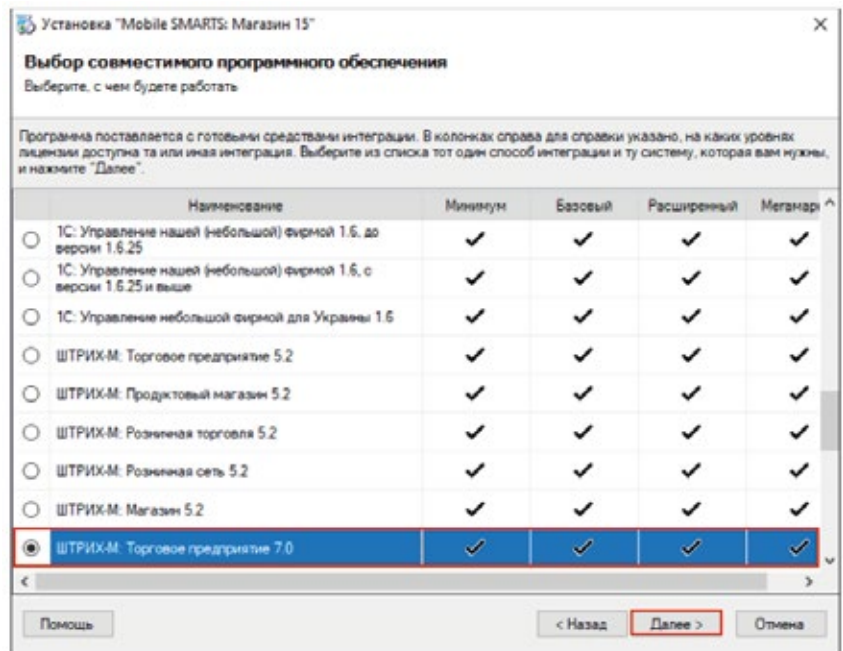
Установка "Mobile SMARTS: Магазин 15"

Выбор совместимого программного обеспечения

Выберите, с чем будете работать

Программа поставляется с готовыми средствами интеграции. В колонках справа для справки указано, на каких уровнях лицензии доступна та или иная интеграция. Выберите из списка тот один способ интеграции и ту систему, которая вам нужны, и нажмите "Далее".

| | Наименование | Минимум | Базовый | Расширенный | Мегамар |
|---|---|---|---|---|---|
| ○ | 1С: Управление нашей (небольшой) фирмой 1.6, до версии 1.6.25 | ✓ | ✓ | ✓ | ✓ |
| ○ | 1С: Управление нашей (небольшой) фирмой 1.6, с версии 1.6.25 и выше | ✓ | ✓ | ✓ | ✓ |
| ○ | 1С: Управление небольшой фирмой для Украины 1.6 | ✓ | ✓ | ✓ | ✓ |
| ○ | ШТРИХ-М: Торговое предприятие 5.2 | ✓ | ✓ | ✓ | ✓ |
| ○ | ШТРИХ-М: Продуктовый магазин 5.2 | ✓ | ✓ | ✓ | ✓ |
| ○ | ШТРИХ-М: Розничная торговля 5.2 | ✓ | ✓ | ✓ | ✓ |
| ○ | ШТРИХ-М: Розничная сеть 5.2 | ✓ | ✓ | ✓ | ✓ |
| ○ | ШТРИХ-М: Магазин 5.2 | ✓ | ✓ | ✓ | ✓ |
| ◉ | ШТРИХ-М: Торговое предприятие 7.0 | ✓ | ✓ | ✓ | ✓ |

Помощь

< Назад

Далее >

Отмена